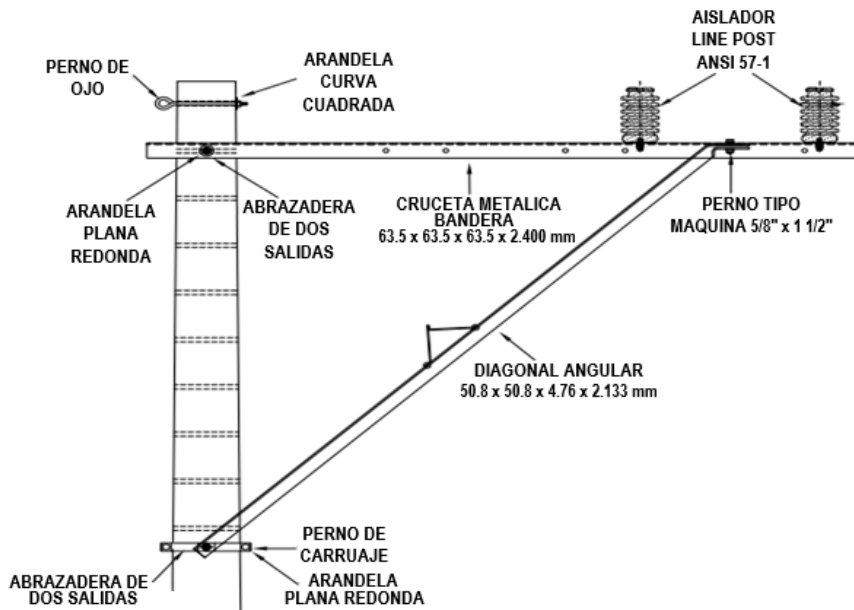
PERNO DE OJO

ARANDELA CURVA CUADRADA

AISLADOR LINE POST ANSI 57-1

ARANDELA PLANA REDONDA

ABRAZADERA DE DOS SALIDAS

CRUCETA METALICA BANDERA
63.5 x 63.5 x 63.5 x 2.400 mm

PERNO TIPO MAQUINA 5/8" x 1 1/2"

DIAGONAL ANGULAR
50.8 x 50.8 x 4.76 x 2.133 mm

PERNO DE CARRUAJE

ABRAZADERA DE DOS SALIDAS

ARANDELA PLANA REDONDA